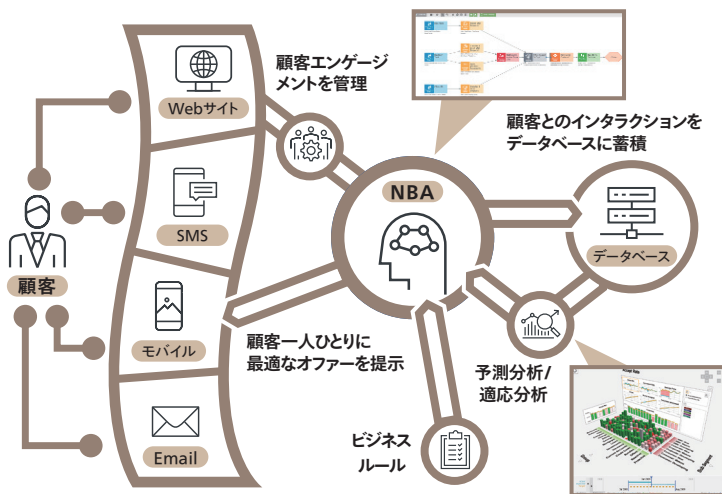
顧客エンゲージメントを管理

顧客とのインタラクションをデータベースに蓄積

Webサイト

SMS

モバイル

Email

顧客

NBA

データベース

顧客一人ひとりに最適なオファーを提示

予測分析/適応分析

ビジネスルール